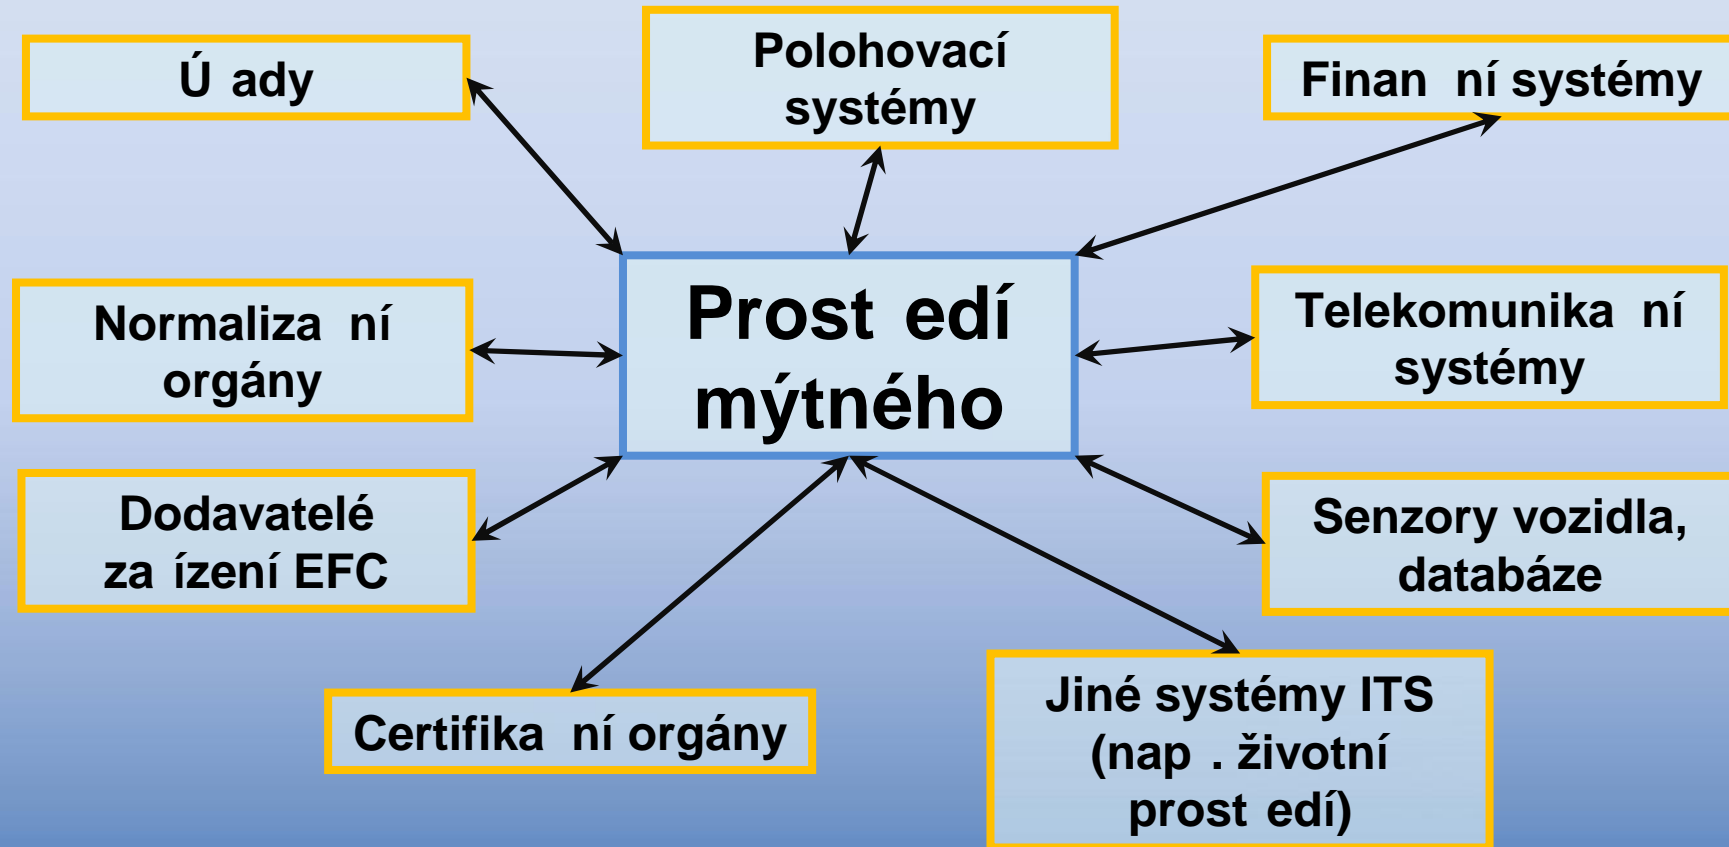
Ú ady

Polohovací systémy

Finan ní systémy

Prost edí mýtného

Normaliza ní orgány

Telekomunika ní systémy

Dodavatelé za ízení EFC

Senzory vozidla, databáze

Certifika ní orgány

Jiné systémy ITS (nap . životní prost edí)